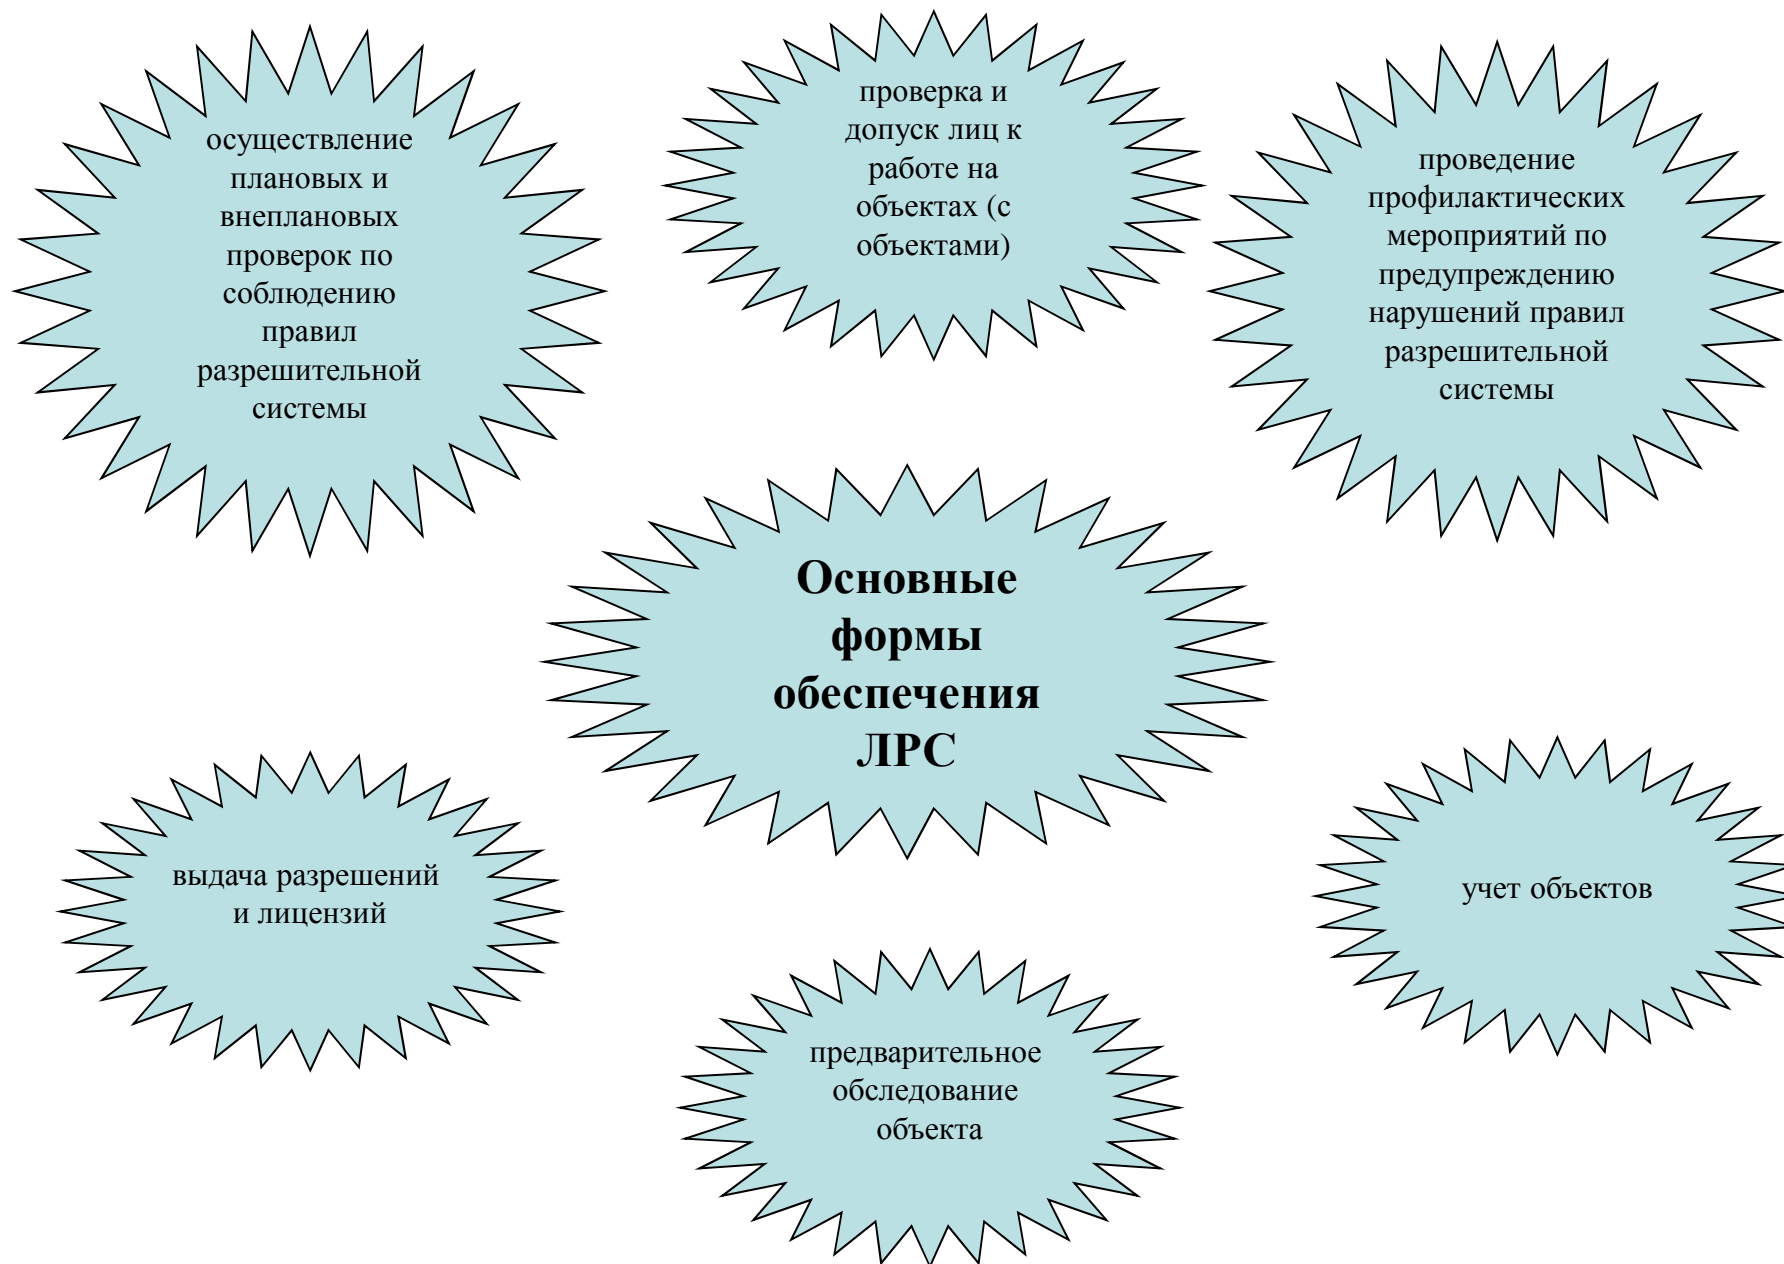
осуществление плановых и внеплановых проверок по соблюдению правил разрешительной системы

проверка и допуск лиц к работе на объектах (с объектами)

проведение профилактических мероприятий по предупреждению нарушений правил разрешительной системы

**Основные формы обеспечения ЛРС**

выдача разрешений и лицензий

учет объектов

предварительное обследование объекта